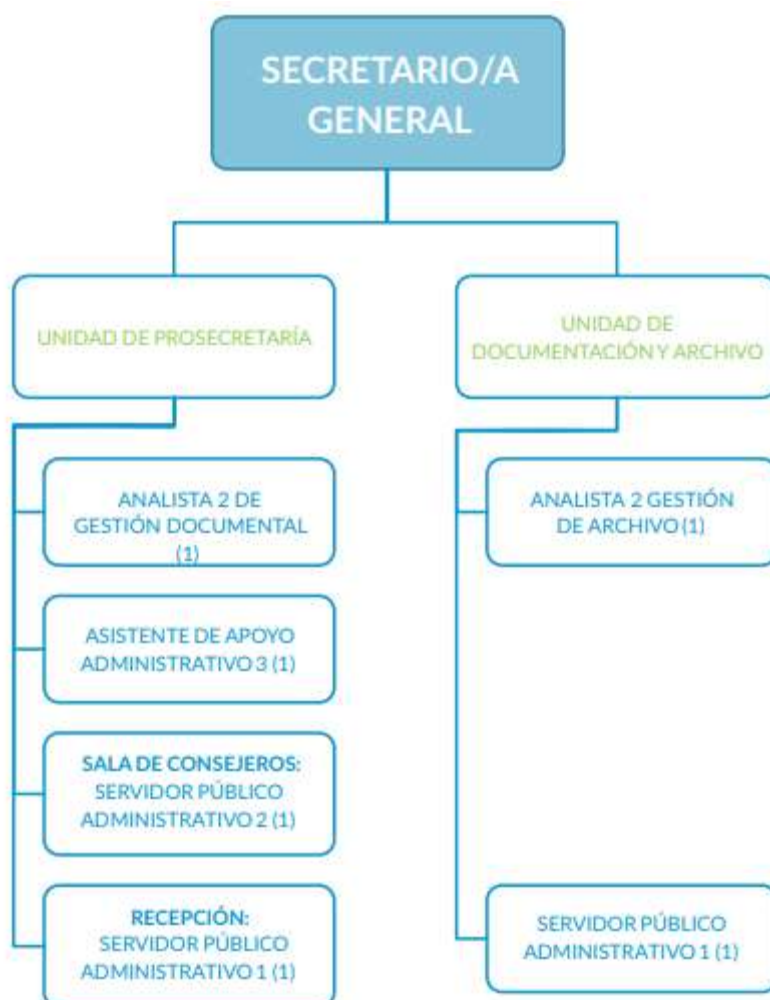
SECRETARIO/A GENERAL

UNIDAD DE PROSECRETARÍA

ANALISTA 2 DE GESTIÓN DOCUMENTAL (1)

ASISTENTE DE APOYO ADMINISTRATIVO 3 (1)

SALA DE CONSEJEROS: SERVIDOR PÚBLICO ADMINISTRATIVO 2 (1)

RECEPCIÓN: SERVIDOR PÚBLICO ADMINISTRATIVO 1 (1)

UNIDAD DE DOCUMENTACIÓN Y ARCHIVO

ANALISTA 2 GESTIÓN DE ARCHIVO (1)

SERVIDOR PÚBLICO ADMINISTRATIVO 1 (1)